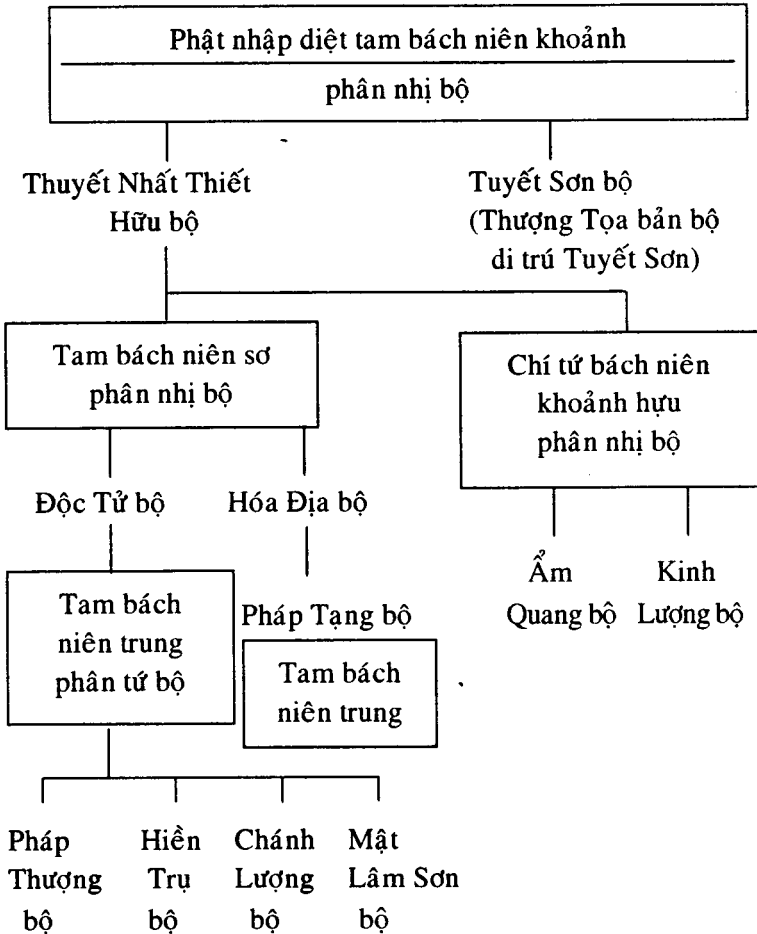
Phật nhập diệt tam bách niên khoảnh

phân nhị bộ

Thuyết Nhất Thiết Hữu bộ

Tuyết Sơn bộ (Thượng Tọa bản bộ di trú Tuyết Sơn)

Tam bách niên sơ phân nhị bộ

Chí tứ bách niên khoảnh hựu phân nhị bộ

Độc Tử bộ

Hóa Địa bộ

Ẩm Quang bộ

Kinh Lượng bộ

Tam bách niên trung phân tứ bộ

Pháp Tạng bộ

Tam bách niên trung

Pháp Thượng bộ

Hiền Trụ bộ

Chánh Lượng bộ

Mật Lâm Sơn bộ